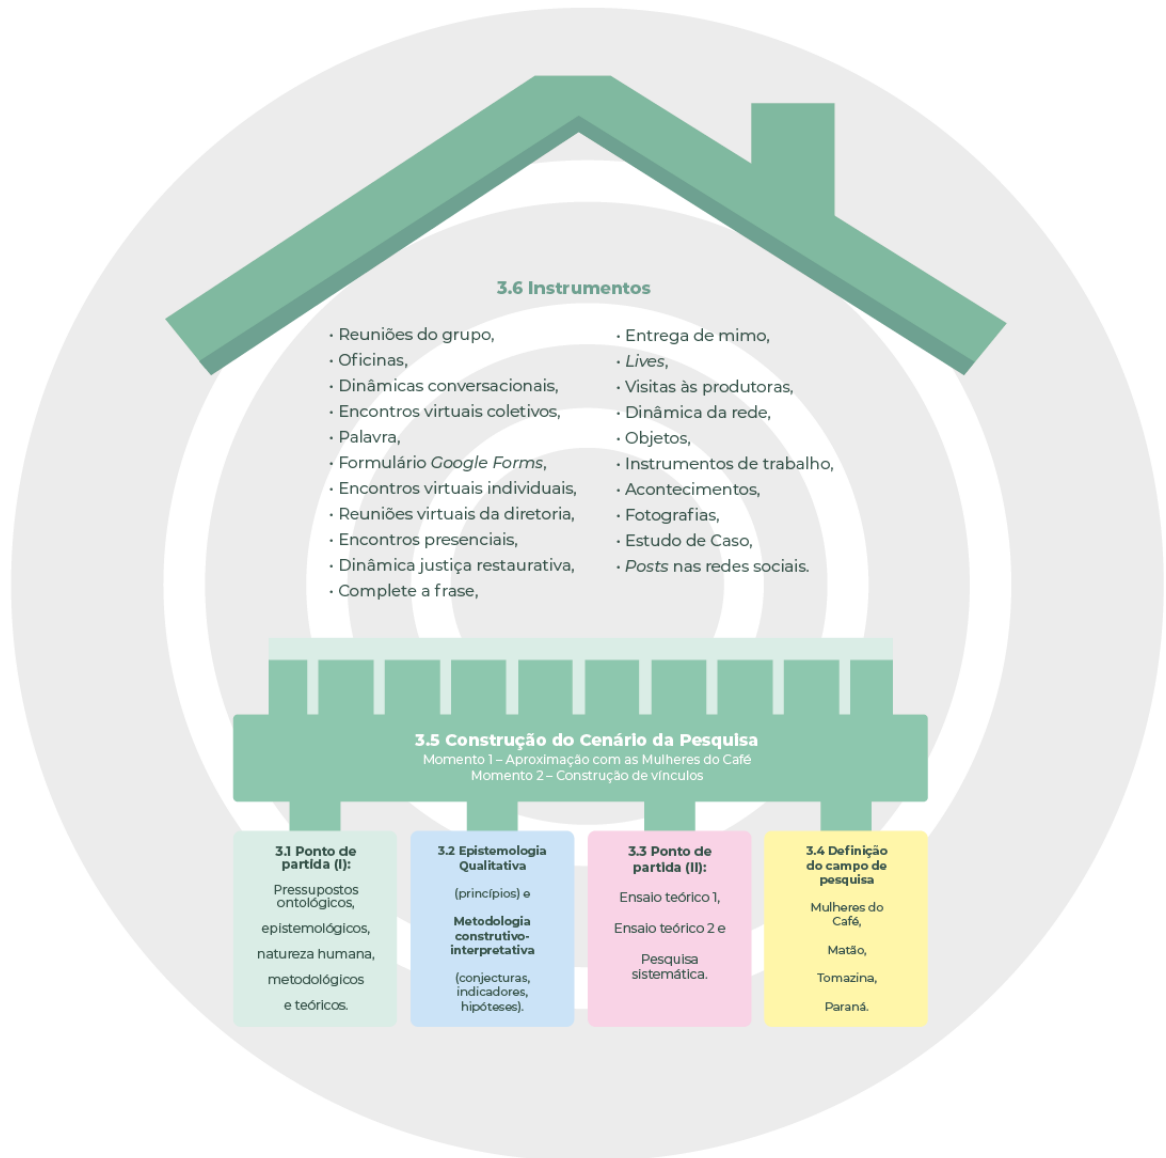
3.6 Instrumentos

· Reuniões do grupo,
· Oficinas,
· Dinâmicas conversacionais,
· Encontros virtuais coletivos,
· Palavra,
· Formulário Google Forms,
· Encontros virtuais individuais,
· Reuniões virtuais da diretoria,
· Encontros presenciais,
· Dinâmica justiça restaurativa,
· Complete a frase,

· Entrega de mimo,
· Lives,
· Visitas às produtoras,
· Dinâmica da rede,
· Objetos,
· Instrumentos de trabalho,
· Acontecimentos,
· Fotografias,
· Estudo de Caso,
· Posts nas redes sociais.

3.5 Construção do Cenário da Pesquisa
Momento 1 – Aproximação com as Mulheres do Café
Momento 2 – Construção de vínculos

3.1 Ponto de partida (I):
Pressupostos ontológicos,
epistemológicos,
natureza humana,
metodológicos
e teóricos.

3.2 Epistemologia Qualitativa
(princípios) e
Metodologia construtivo-interpretativa
(conjecturas, indicadores, hipóteses).

3.3 Ponto de partida (II):
Ensaio teórico 1,
Ensaio teórico 2 e
Pesquisa sistemática.

3.4 Definição do campo de pesquisa
Mulheres do Café,
Matão,
Tomazina,
Paraná.